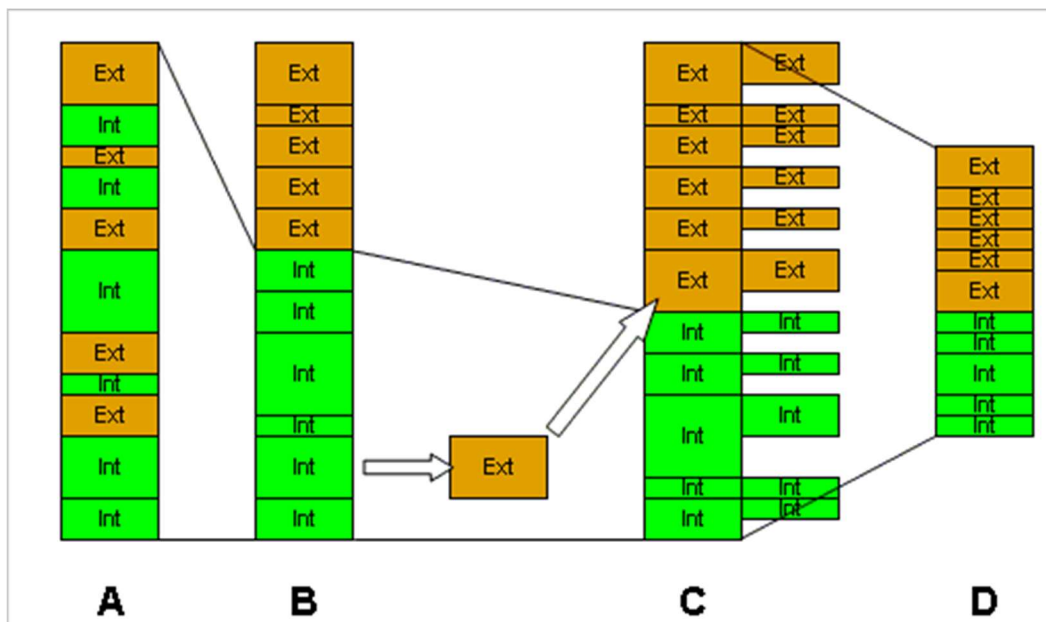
Ext
Int
Ext
Int
Ext
Int
Ext
Int
Ext
Int
Int

Ext
Ext
Ext
Ext
Ext
Int
Int
Int
Int
Int
Int

Ext

Ext Ext
Ext Ext
Ext Ext
Ext Ext
Ext Ext
Ext Ext
Int Int
Int Int
Int Int
Int Int
Int Int

Ext
Ext
Ext
Ext
Ext
Ext
Int
Int
Int
Int
Int

A B C D